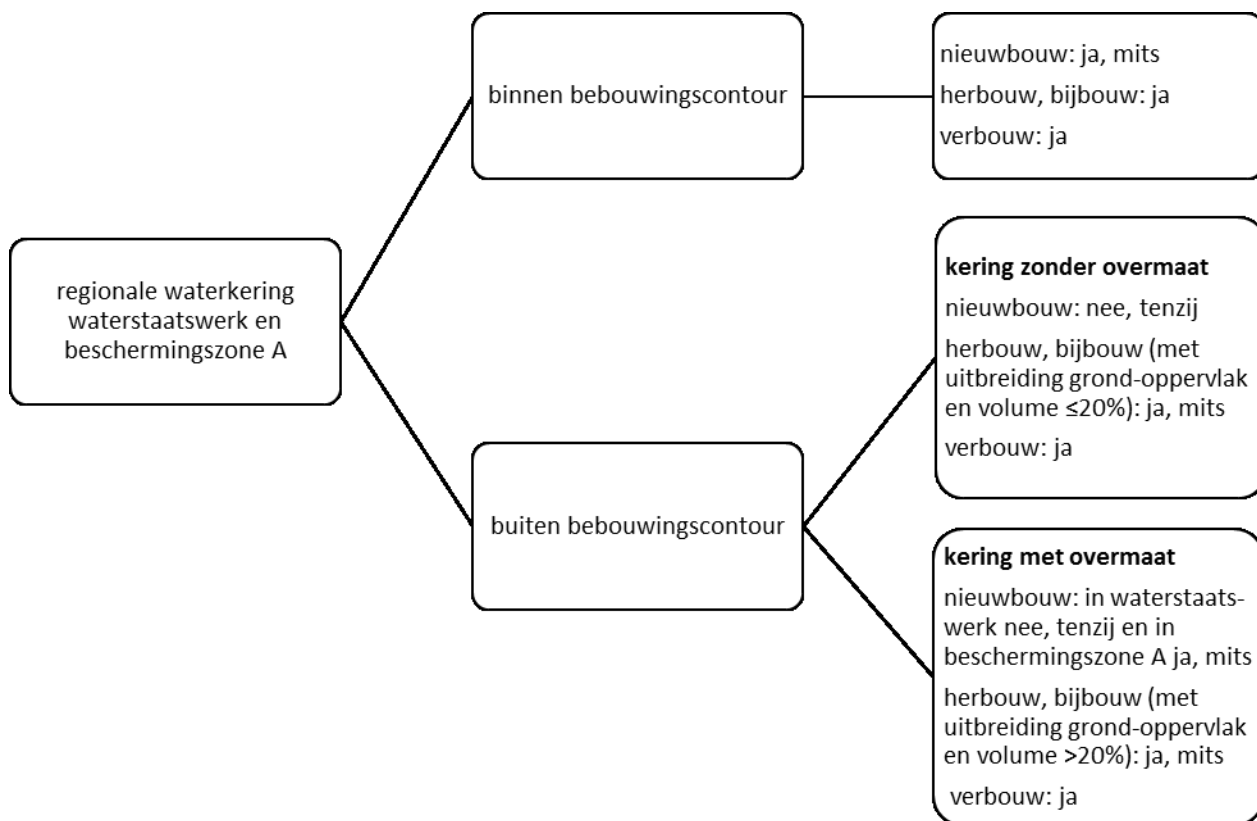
regionale waterkering waterstaatswerk en beschermingszone A

binnen bebouwingscontour

nieuwbouw: ja, mits
herbouw, bijbouw: ja
verbouw: ja

buiten bebouwingscontour

**kering zonder overmaat**
nieuwbouw: nee, tenzij
herbouw, bijbouw (met uitbreiding grond-oppervlak en volume ≤20%): ja, mits
verbouw: ja

**kering met overmaat**
nieuwbouw: in waterstaatswerk nee, tenzij en in beschermingszone A ja, mits
herbouw, bijbouw (met uitbreiding grond-oppervlak en volume >20%): ja, mits
verbouw: ja